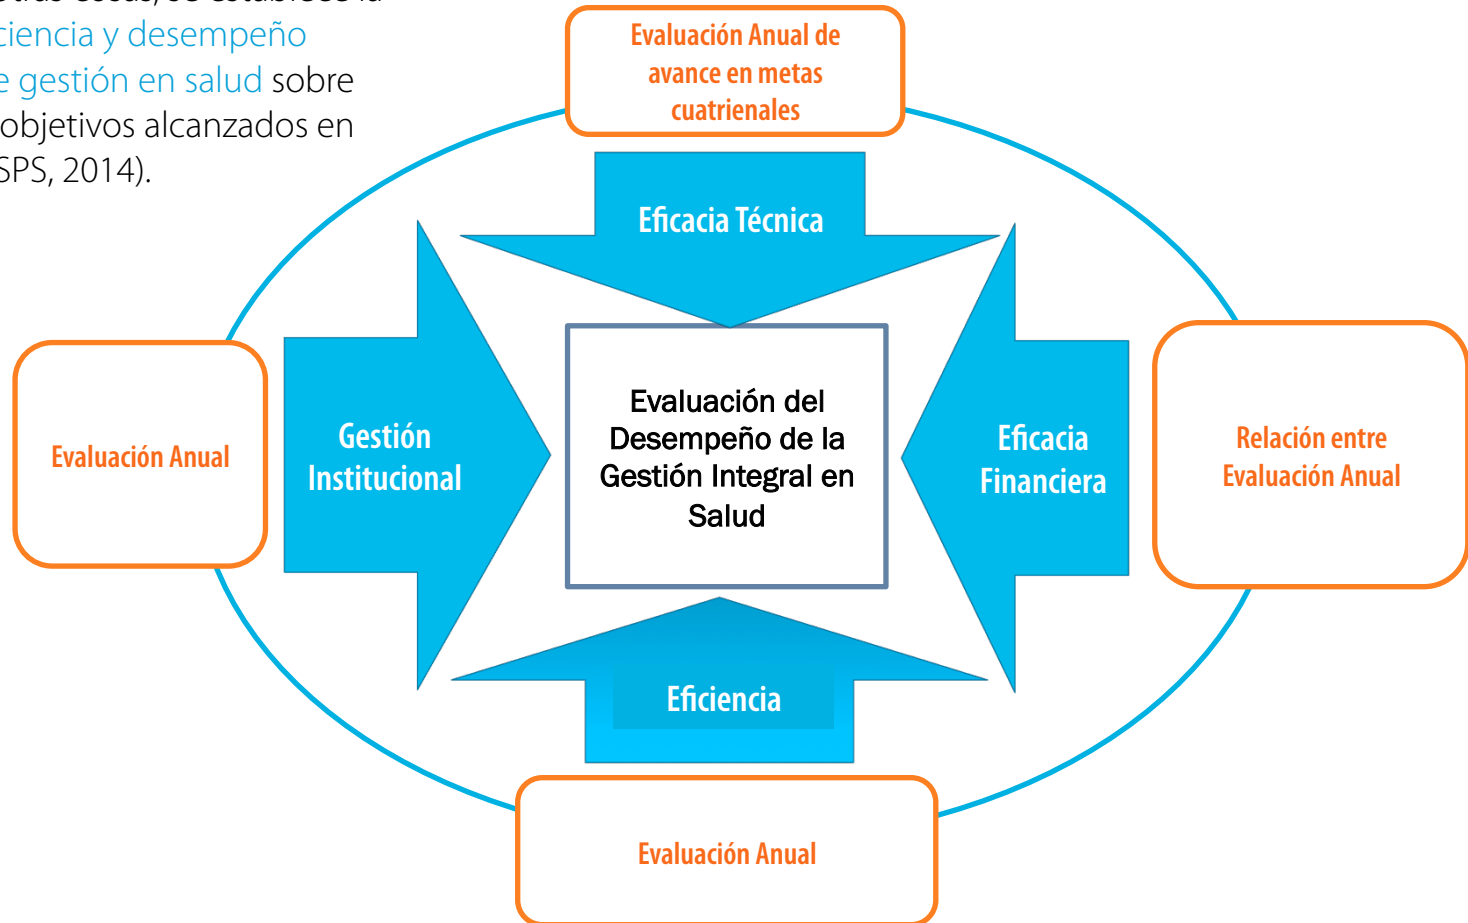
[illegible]
ciencia y desempeño
e gestión en salud sobre
objetivos alcanzados en
SPS, 2014).

Evaluación Anual de avance en metas cuatrienales

Eficacia Técnica

Evaluación Anual

Gestión Institucional

Evaluación del Desempeño de la Gestión Integral en Salud

Eficacia Financiera

Relación entre Evaluación Anual

Eficiencia

Evaluación Anual